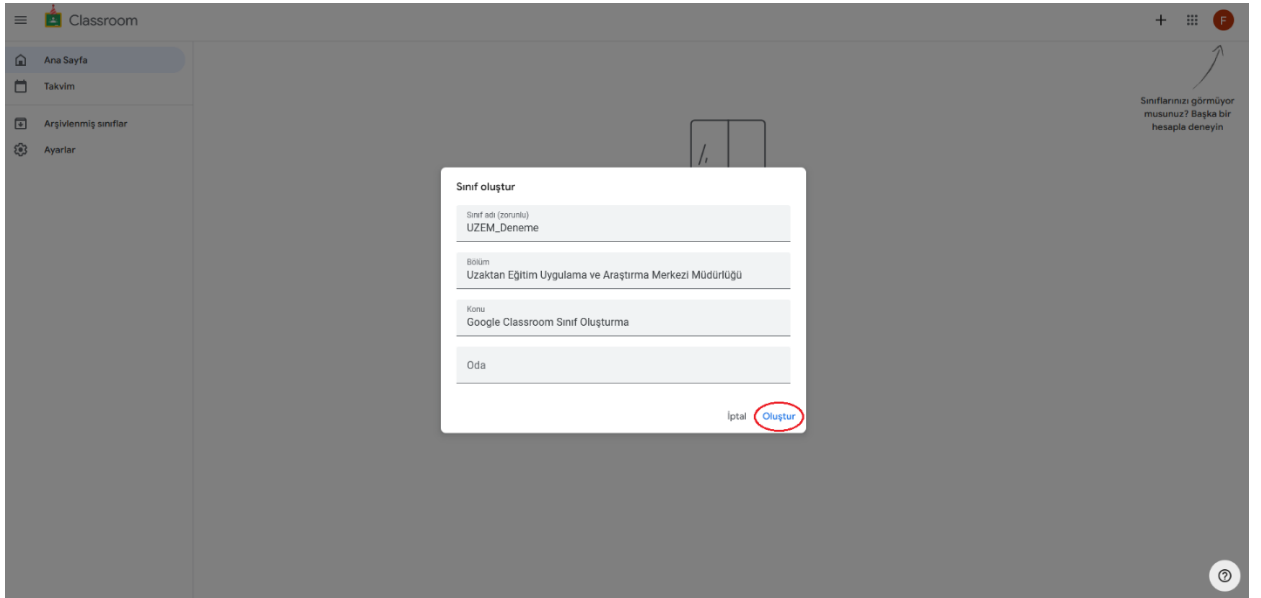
Classroom

F

Ana Sayfa

Takvim

Arşivlenmiş sınıflar

Ayarlar

Sınıflarınızı görmüyor musunuz? Başka bir hesapla deneyin

Sınıf oluştur

Sınıf adı (zorunlu)
UZEM_Deneme

Bölüm
Uzaktan Eğitim Uygulama ve Araştırma Merkezi Müdürlüğü

Konu
Google Classroom Sınıf Oluşturma

Oda

İptal Oluştur

?